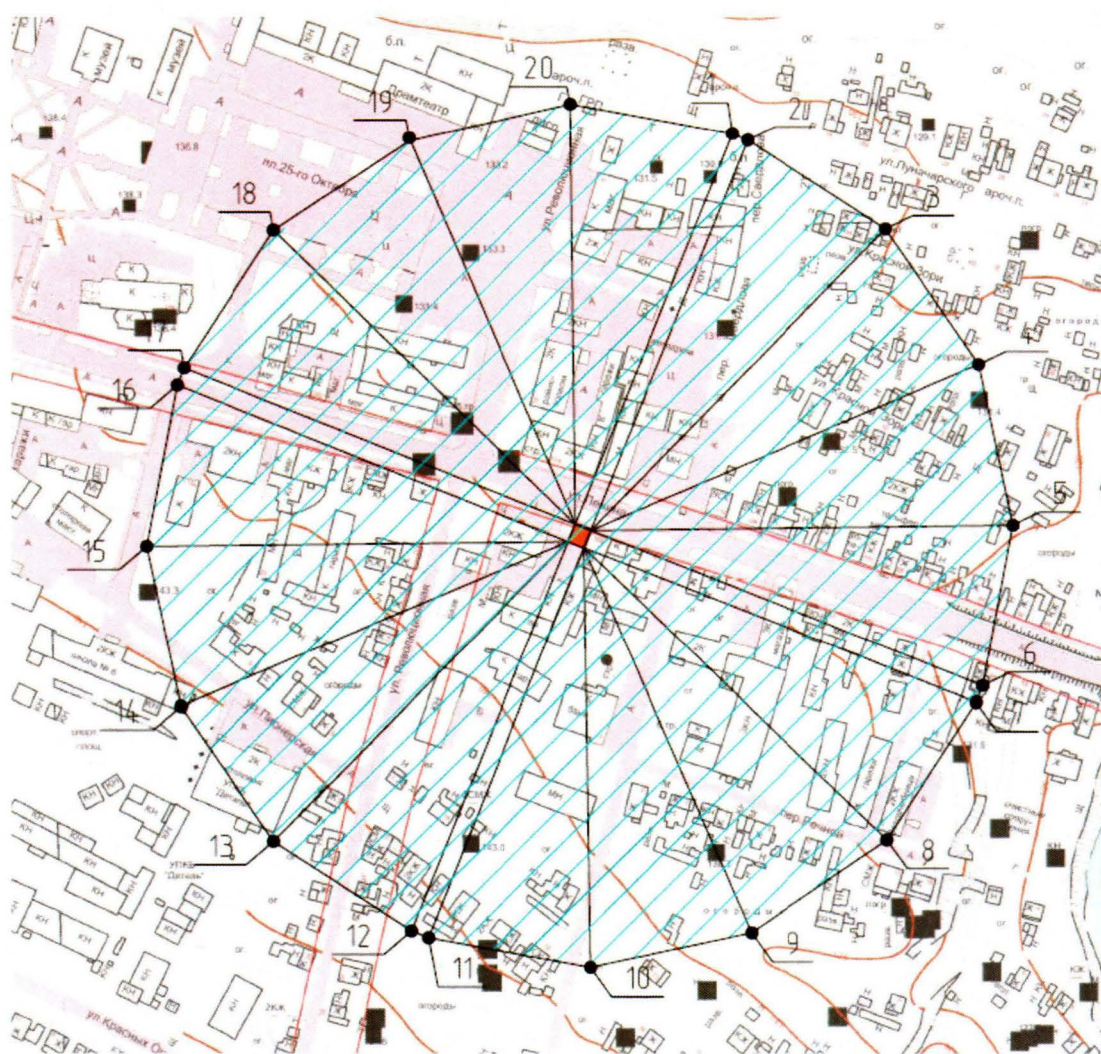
музей
музей
К
К
б.л.
Ц
разв.
2К
КН
Драмтеатр
20
арочн.п.
19
2
138.4
136.8
133.2
131.5
130.6
129.1
пл.25-го Октября
ул.Луначарского
арочн.п.
ул.Революционная
пер.Свердлова
18
138.1
3
133.3
ул.Красной Зори
133.4
огороды
17
4
16
гаражи
ул.Ленина
5
15
огороды
143.3
школа № 6
ул.Революционная
6
14
ул.Пионерская
огороды
7
пер.Речной
8
13
УПКБ "Детский"
133.0
12
11
10
9
огороды
ул.Красных О
ЖН
КН
2Ж